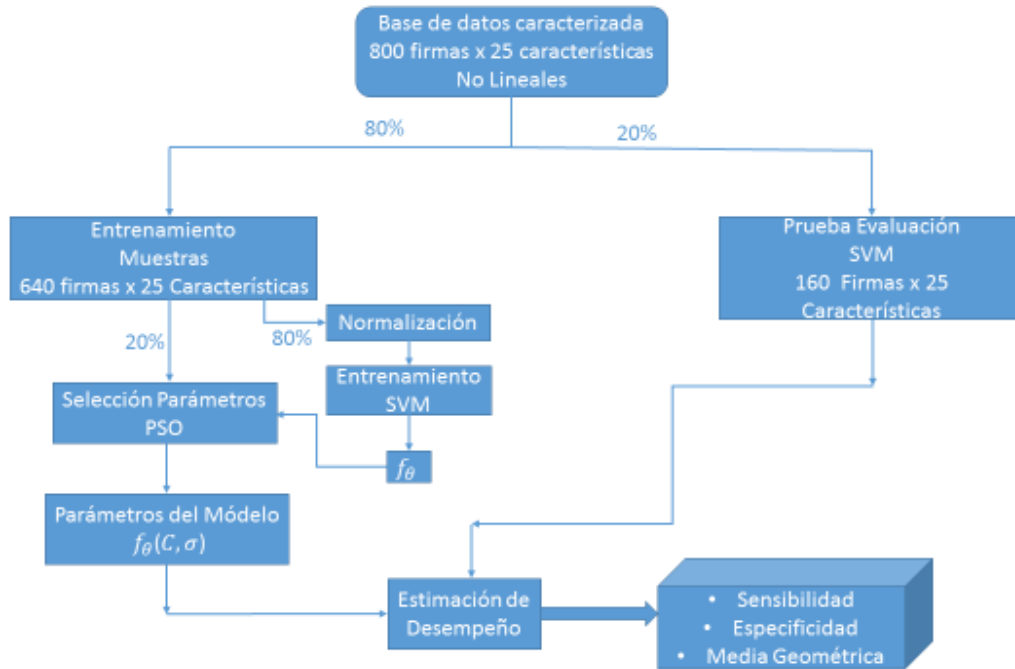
Base de datos caracterizada
800 firmas x 25 características
No Lineales

80%

20%

Entrenamiento
Muestras
640 firmas x 25 Características

Prueba Evaluación
SVM
160 Firmas x 25 Características

20%

80%

Normalización

Entrenamiento
SVM

Selección Parámetros
PSO

$f_\theta$

Parámetros del Módelo
$f_\theta(C, \sigma)$

Estimación de Desempeño

• Sensibilidad
• Especificidad
• Media Geométrica